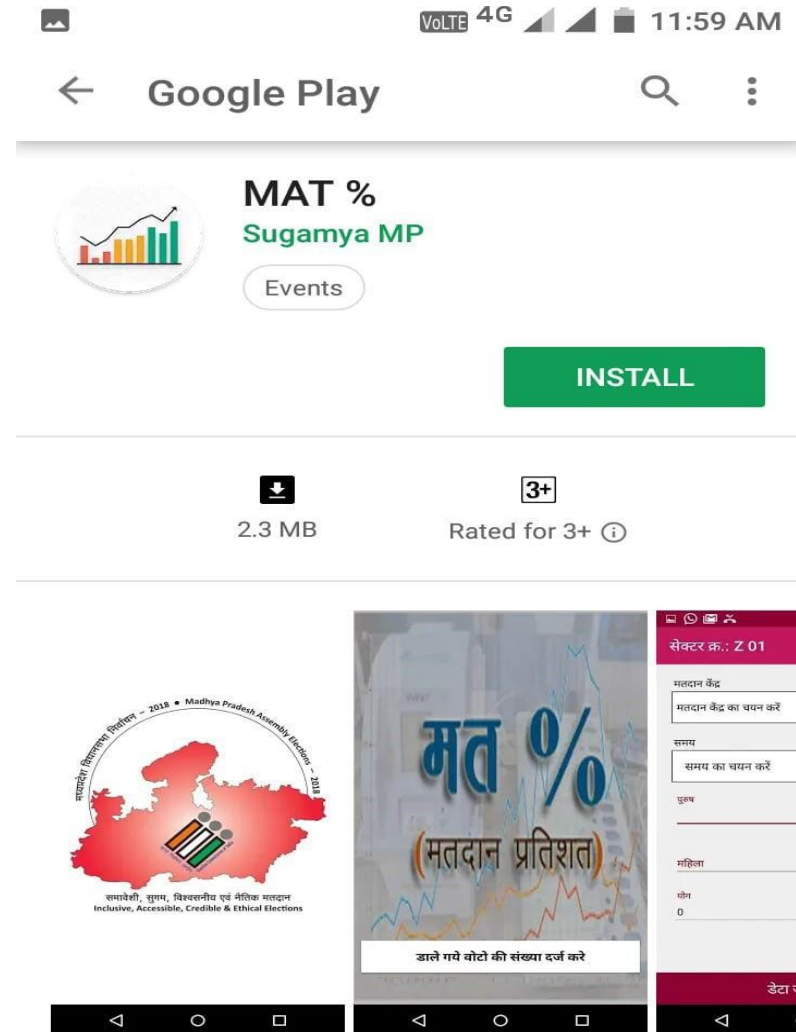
VoLTE 4G 11:59 AM

Google Play

MAT %
Sugamya MP
Events

INSTALL

2.3 MB

3+
Rated for 3+ ⓘ

मध्यप्रदेश विधानसभा निर्वाचन – 2018 • Madhya Pradesh Assembly Elections – 2018

समावेशी, सुगम, विश्वसनीय एवं नैतिक मतदान
Inclusive, Accessible, Credible & Ethical Elections

मत %
(मतदान प्रतिशत)
डाले गये वोटो की संख्या दर्ज करे

सेक्टर क्र.: Z 01
मतदान केंद्र
मतदान केंद्र का चयन करें
समय
समय का चयन करें
पुरुष
महिला
योग
0
डेटा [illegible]